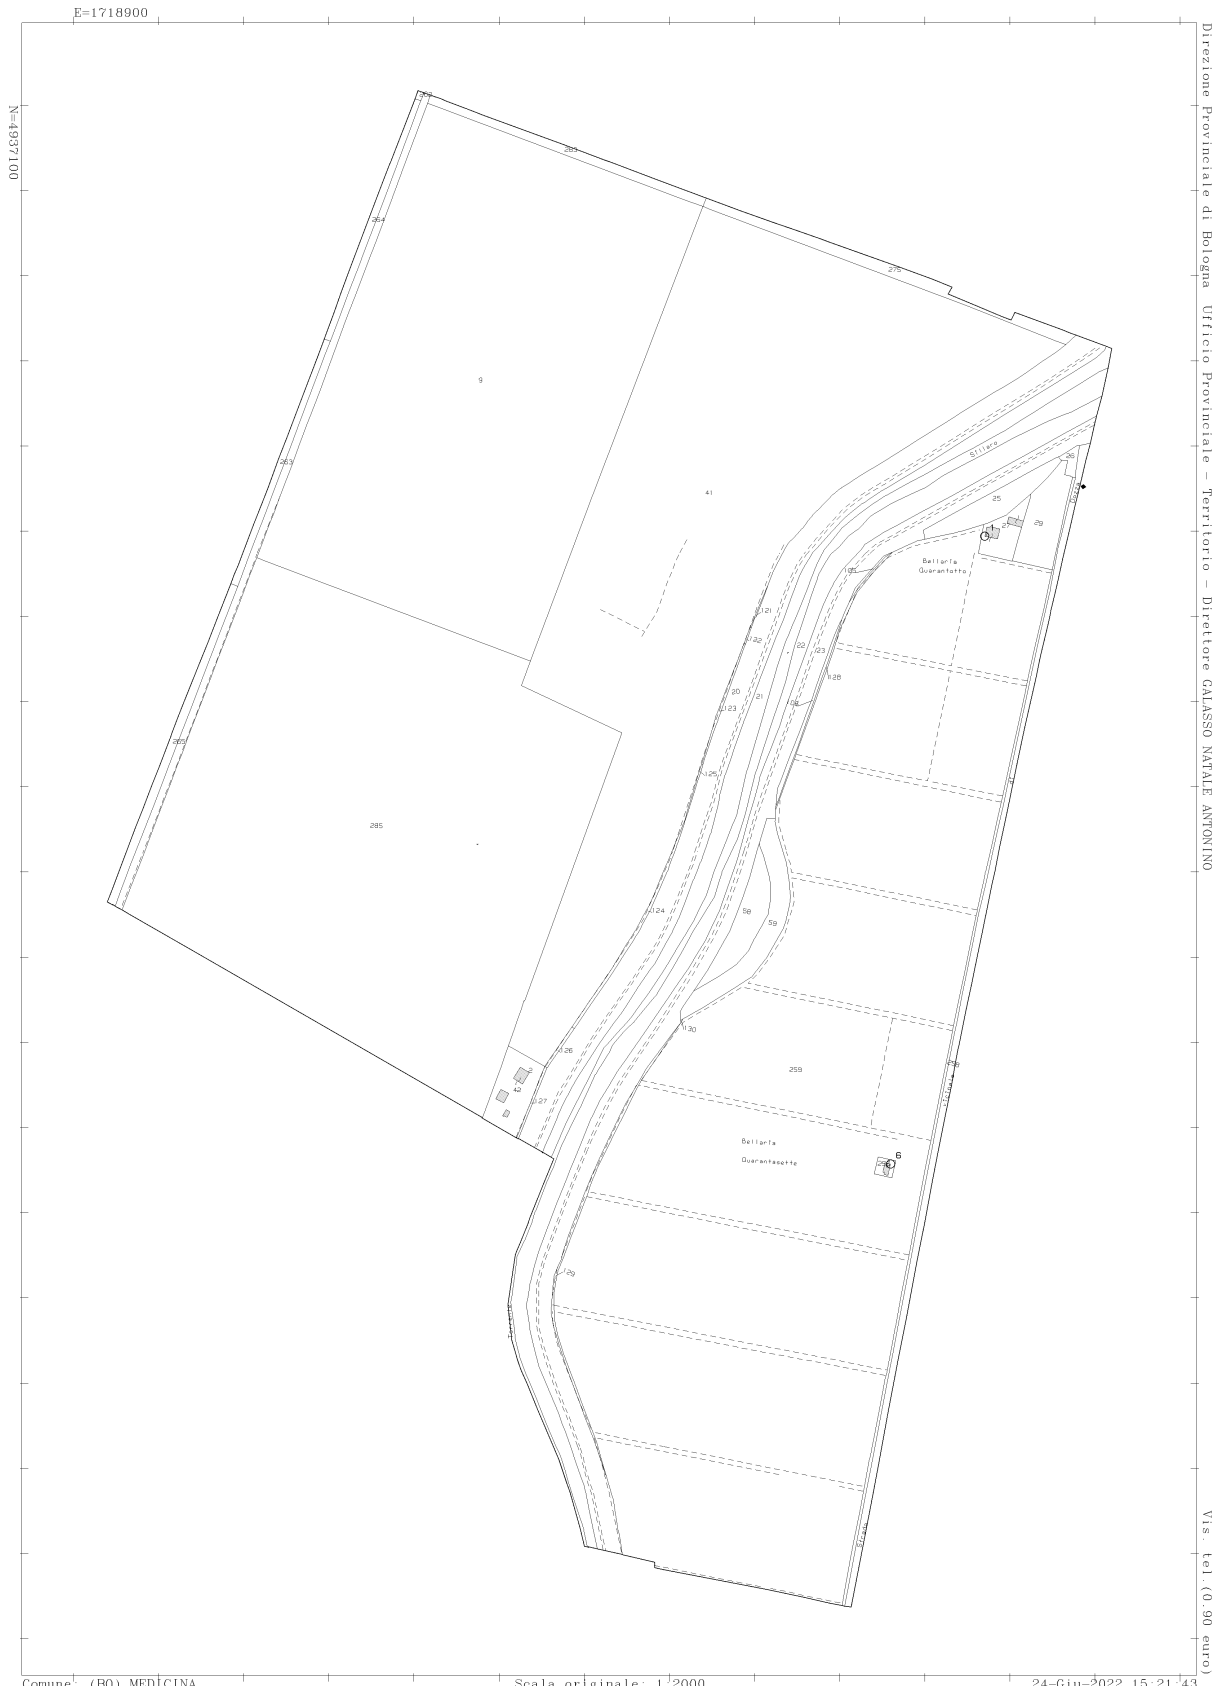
E=1718900

N=4937100

Direzione Provinciale di Bologna Ufficio Provinciale - Territorio - Direttore GALASSO NATALE ANTONINO

Vis. tel.(0.90 euro)

286

285

264

275

9

41

263

26

25

27

29

1

Sillaro

Bellaria Quarantotto

105

121

132

22

123

126

20

21

123

109

265

125

285

124

58

59

130

126

2

42

127

259

258

Bellaria Quarantasette

6

129

Comune: (BO) MEDICINA

Scala originale: 1:2000

24-Giu-2022 15:21:43